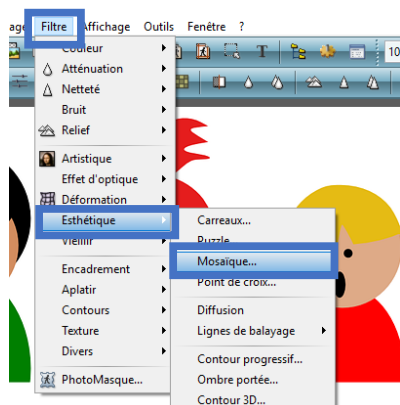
age Filtre Affichage Outils Fenêtre ?

Couleur
Atténuation
Netteté
Bruit
Relief
Artistique
Effet d'optique
Déformation
Esthétique
Vieillir
Encadrement
Aplatir
Contours
Texture
Divers
PhotoMasque...

Carreaux...
Puzzle
Mosaïque...
Point de croix...
Diffusion
Lignes de balayage
Contour progressif...
Ombre portée...
Contour 3D...

10